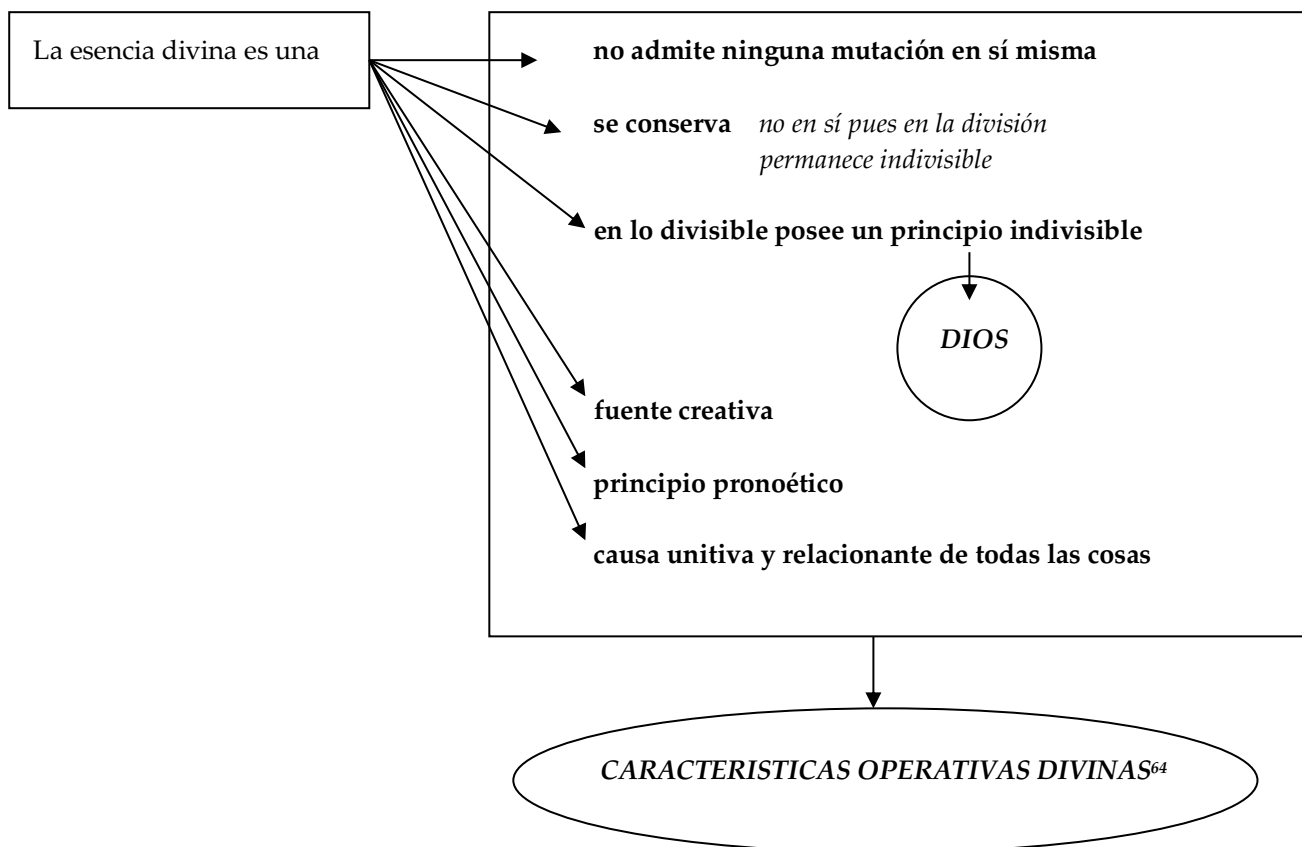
La esencia divina es una

no admite ninguna mutación en sí misma

se conserva *no en sí pues en la división permanece indivisible*

en lo divisible posee un principio indivisible

*DIOS*

fuente creativa

principio pronoético

causa unitiva y relacionante de todas las cosas

*CARACTERISTICAS OPERATIVAS DIVINAS*$^{64}$